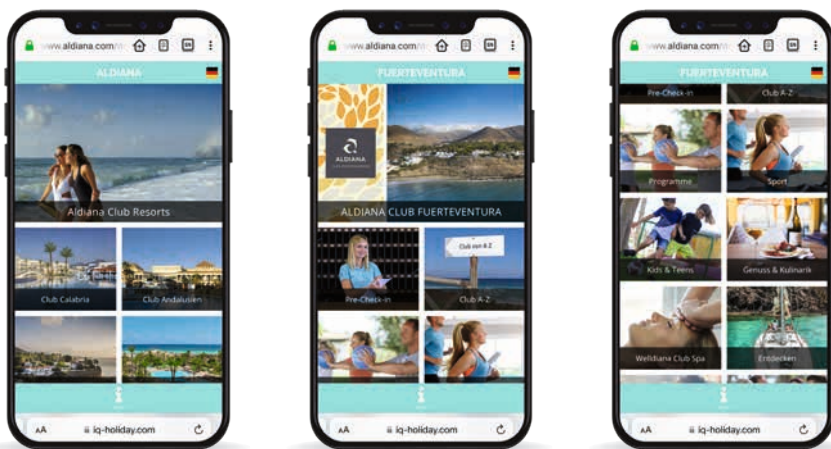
www.aldiana.com/

ALDIANA

Aldiana Club Resorts

Club Calabria

Club Andalusien

AA iq-holiday.com

www.aldiana.com/

FUERTEVENTURA

ALDIANA

ALDIANA CLUB FUERTEVENTURA

Club von A-Z

Pre-Check-in

Club A-Z

AA iq-holiday.com

www.aldiana.com/

FUERTEVENTURA

Pre-Check-in

Club A-Z

Programme

Sport

Kids & Teens

Genuss & Kulinarik

Welldiana Club Spa

Entdecken

AA iq-holiday.com